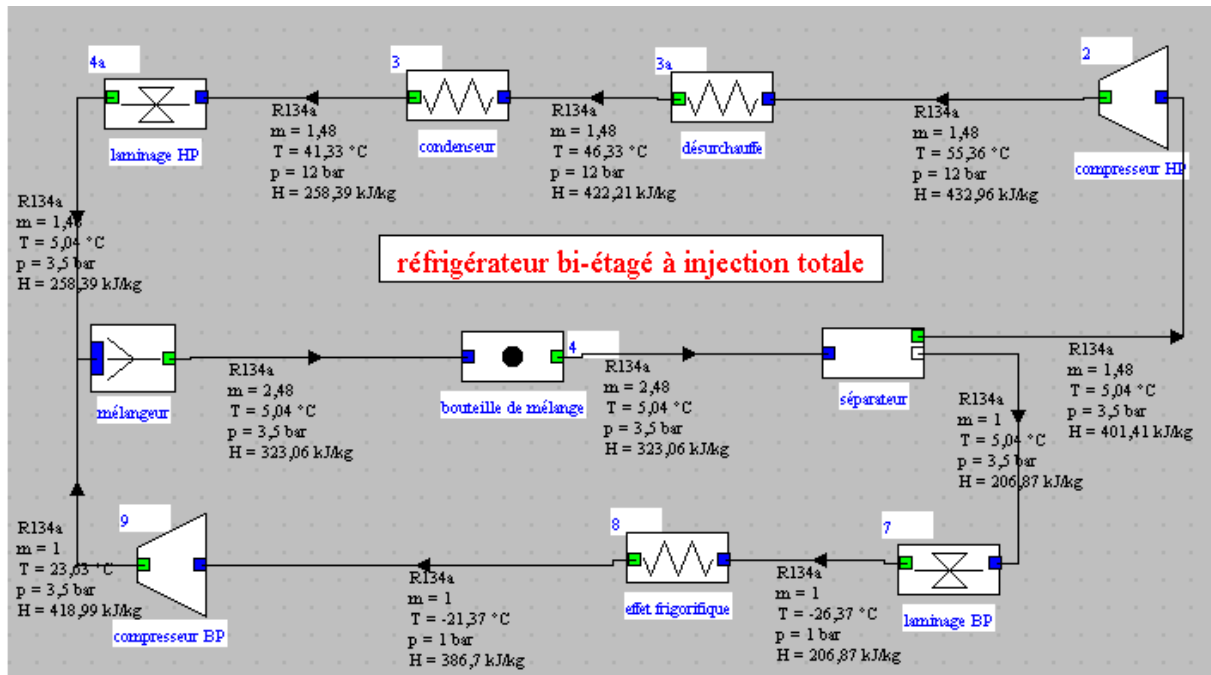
réfrigérateur bi-étagé à injection totale

4a
laminage HP

3
condenseur

3a
désurchauffe

2
compresseur HP

R134a
m = 1,48
T = 41,33 °C
p = 12 bar
H = 258,39 kJ/kg

R134a
m = 1,48
T = 46,33 °C
p = 12 bar
H = 422,21 kJ/kg

R134a
m = 1,48
T = 55,36 °C
p = 12 bar
H = 432,96 kJ/kg

R134a
m = 1,48
T = 5,04 °C
p = 3,5 bar
H = 258,39 kJ/kg

mélangeur

R134a
m = 2,48
T = 5,04 °C
p = 3,5 bar
H = 323,06 kJ/kg

bouteille de mélange

4

R134a
m = 2,48
T = 5,04 °C
p = 3,5 bar
H = 323,06 kJ/kg

séparateur

R134a
m = 1,48
T = 5,04 °C
p = 3,5 bar
H = 401,41 kJ/kg

R134a
m = 1
T = 5,04 °C
p = 3,5 bar
H = 206,87 kJ/kg

9
compresseur BP

R134a
m = 1
T = 23,03 °C
p = 3,5 bar
H = 418,99 kJ/kg

R134a
m = 1
T = -21,37 °C
p = 1 bar
H = 386,7 kJ/kg

8
effet frigorifique

R134a
m = 1
T = -26,37 °C
p = 1 bar
H = 206,87 kJ/kg

7
laminage BP